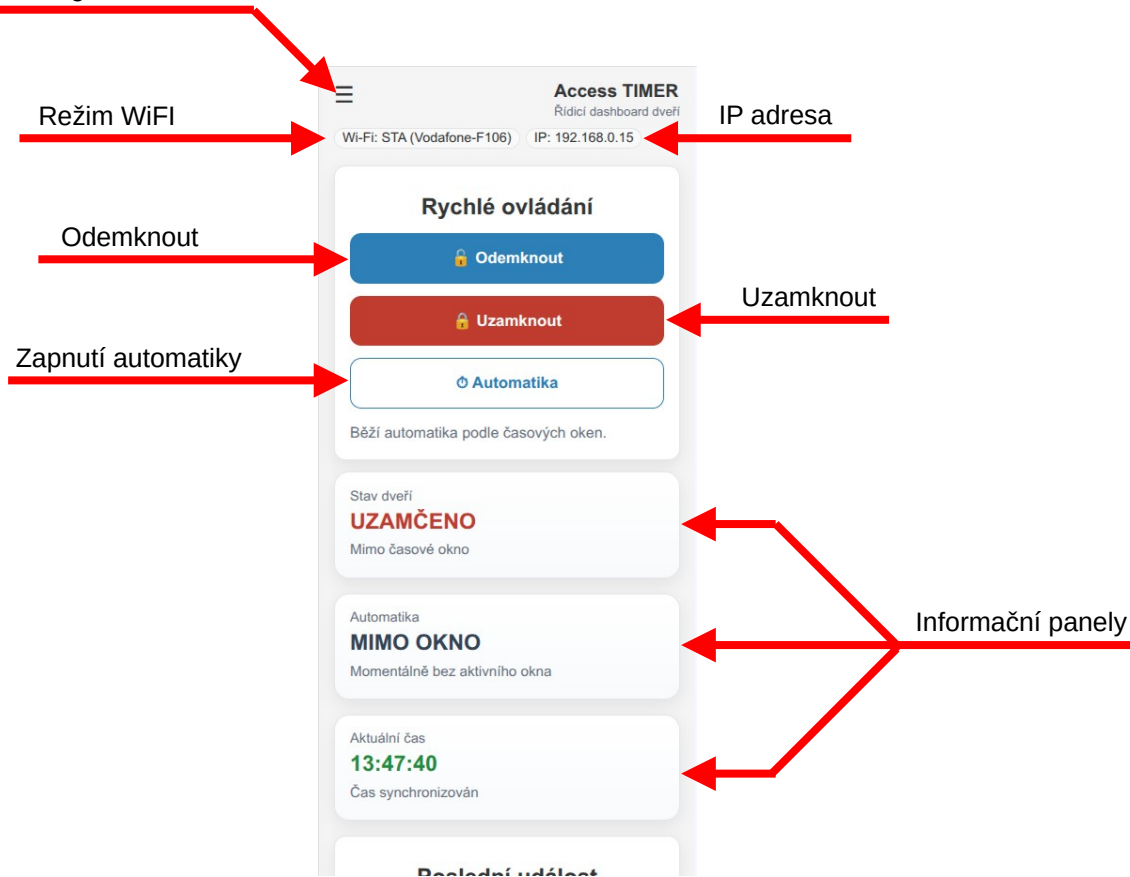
☰
Access TIMER
Řídicí dashboard dveří

Režim WiFI
Wi-Fi: STA (Vodafone-F106)
IP: 192.168.0.15
IP adresa

Rychlé ovládání

Odemknout
🔓 Odemknout

🔒 Uzamknout
Uzamknout

Zapnutí automatiky
⏻ Automatika

Běží automatika podle časových oken.

Stav dveří
UZAMČENO
Mimo časové okno

Automatika
MIMO OKNO
Momentálně bez aktivního okna

Informační panely

Aktuální čas
13:47:40
Čas synchronizován

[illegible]